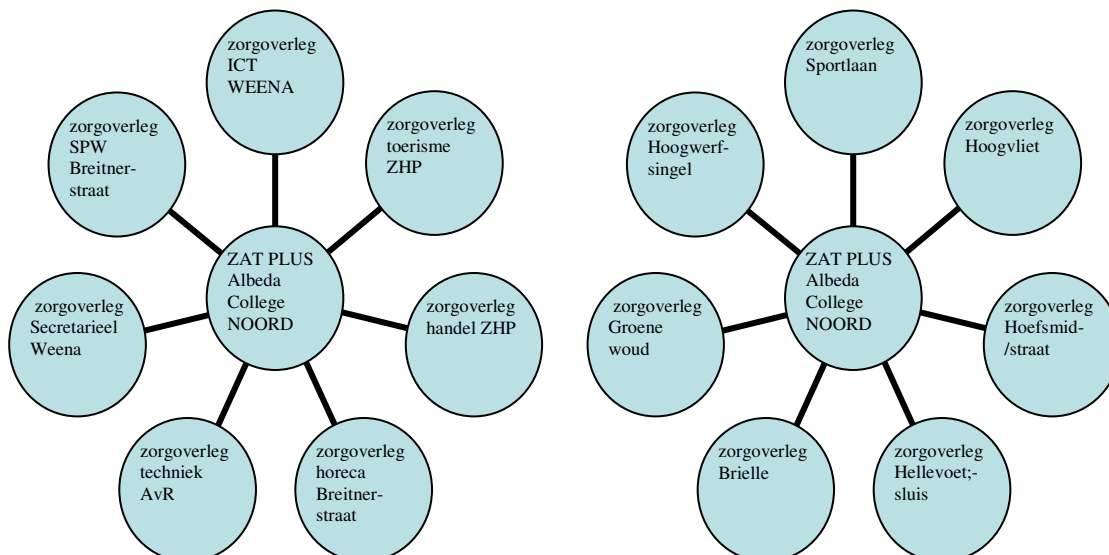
zorgoverleg ICT WEENA

zorgoverleg SPW Breitnerstraat

zorgoverleg toerisme ZHP

ZAT PLUS Albeda College NOORD

zorgoverleg Secretarieel Weena

zorgoverleg handel ZHP

zorgoverleg techniek AvR

zorgoverleg horeca Breitnerstraat

zorgoverleg Sportlaan

zorgoverleg Hoogwerfsingel

zorgoverleg Hoogvliet

ZAT PLUS Albeda College NOORD

zorgoverleg Groene woud

zorgoverleg Hoefsmid-/straat

zorgoverleg Brielle

zorgoverleg Hellevoet;-sluis